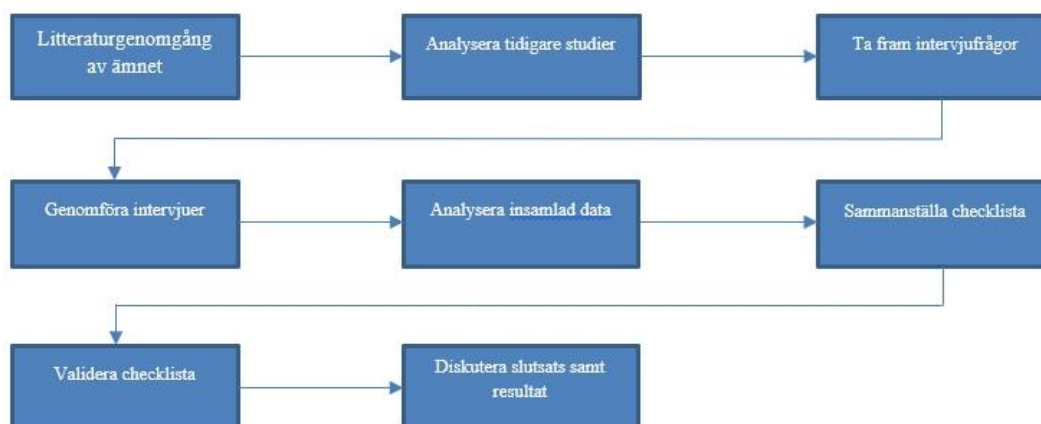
Litteraturgenomgång av ämnet

Analysera tidigare studier

Ta fram intervjufrågor

Genomföra intervjuer

Analysera insamlad data

Sammanställa checklista

Validera checklista

Diskutera slutsats samt resultat